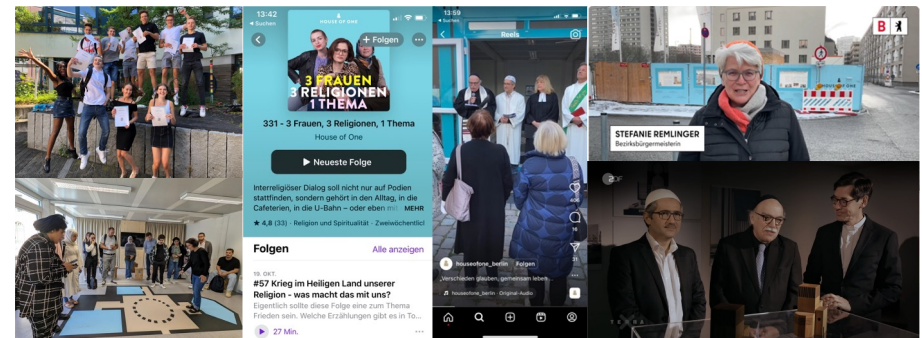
13:42

HOUSE OF ONE

+ Folgen

3 FRAUEN
3 RELIGIONEN
1 THEMA

331 - 3 Frauen, 3 Religionen, 1 Thema

House of One

Neueste Folge

Interreligiöser Dialog soll nicht nur auf Podien stattfinden, sondern gehört in den Alltag, in die Cafeterien, in die U-Bahn – oder eben MEHR

★ 4,8 (33) · Religion und Spiritualität · Zweiwöchentlich

Folgen

Alle anzeigen

19. OKT.

#57 Krieg im Heiligen Land unserer Religion - was macht das mit uns?

Eigentlich sollte diese Folge eine zum Thema Frieden sein. Welche Erzählungen gibt es in To...

27 Min.

13:59

Reels

houseofone_berlin Folgen

Verschieden glauben, gemeinsam leben...

houseofone_berlin · Original-Audio

B

STEFANIE REMLINGER
Bezirksbürgermeisterin

ZDF